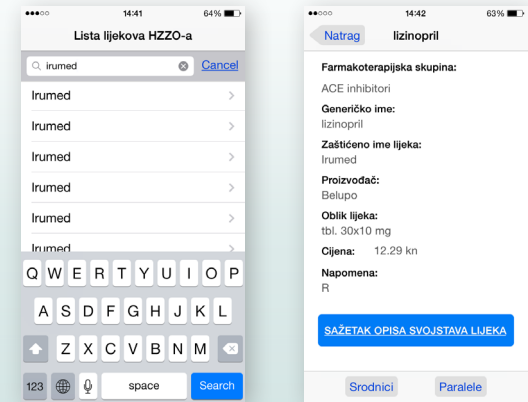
●●●○○ 14:41 64%

Lista lijekova HZZO-a

irumed Cancel

Irumed

Irumed

Irumed

Irumed

Irumed

Irumed

Q W E R T Y U I O P

A S D F G H J K L

Z X C V B N M

123 space Search

●●●○○ 14:42 63%

Natrag lizinopril

Farmakoterapijska skupina:

ACE inhibitori

Generičko ime:

lizinopril

Zaštićeno ime lijeka:

Irumed

Proizvođač:

Belupo

Oblik lijeka:

tbl. 30x10 mg

Cijena: 12.29 kn

Napomena:

R

SAŽETAK OPISA SVOJSTAVA LIJEKA

Srodnici Paralele